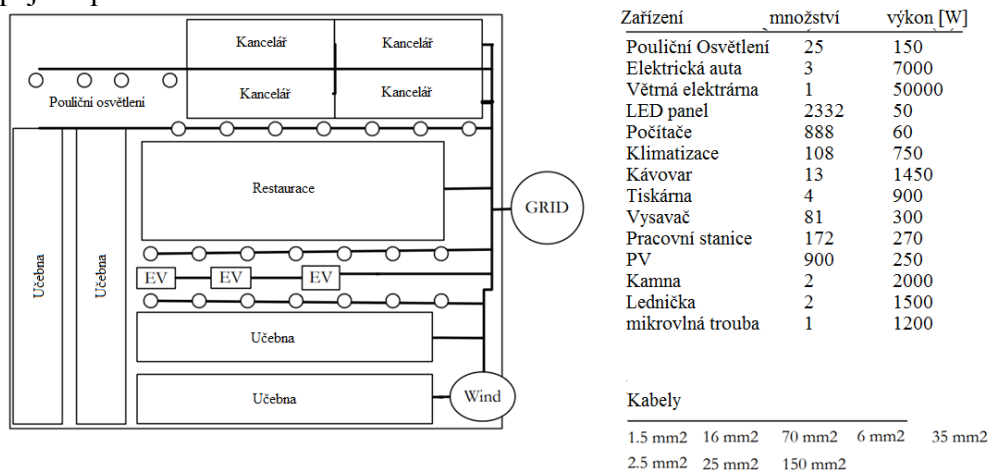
Kancelář
Kancelář
Kancelář
Kancelář
Pouliční osvětlení
Restaurace
GRID
Učebna
Učebna
EV
EV
EV
Učebna
Učebna
Wind

| Zařízení | množství | výkon [W] |
|---|---|---|
| Pouliční Osvětlení | 25 | 150 |
| Elektrická auta | 3 | 7000 |
| Větrná elektrárna | 1 | 50000 |
| LED panel | 2332 | 50 |
| Počítače | 888 | 60 |
| Klimatizace | 108 | 750 |
| Kávovar | 13 | 1450 |
| Tiskárna | 4 | 900 |
| Vysavač | 81 | 300 |
| Pracovní stanice | 172 | 270 |
| PV | 900 | 250 |
| Kamna | 2 | 2000 |
| Lednička | 2 | 1500 |
| mikrovlná trouba | 1 | 1200 |

Kabely

1.5 mm2 16 mm2 70 mm2 6 mm2 35 mm2
2.5 mm2 25 mm2 150 mm2